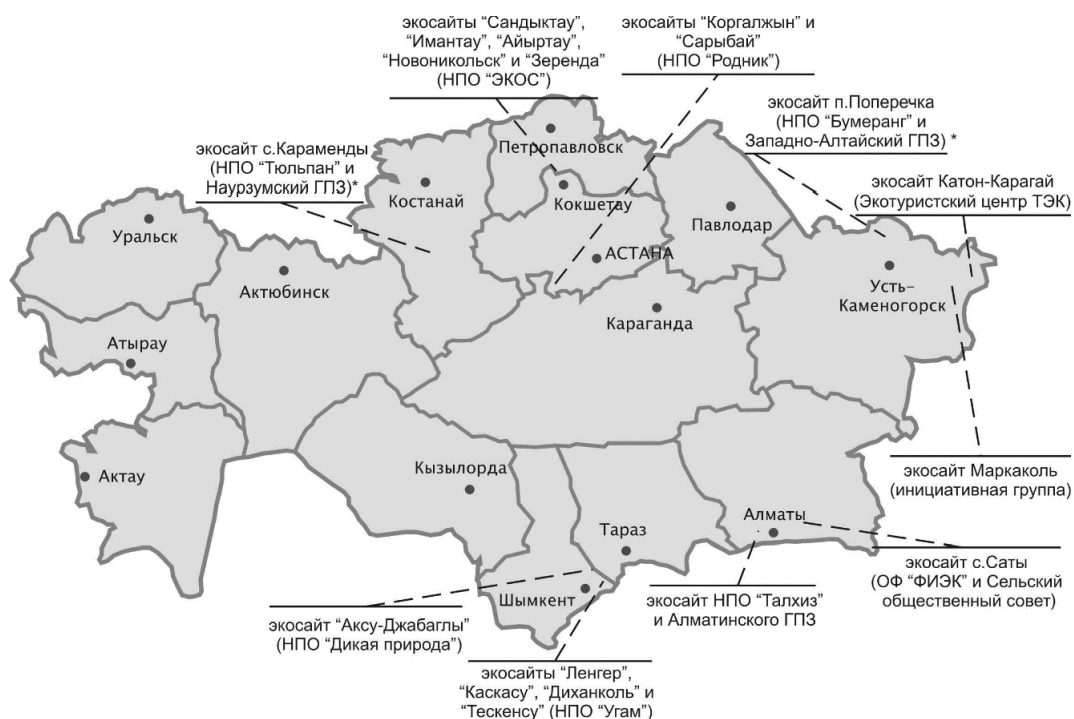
экосайты "Сандыктау", "Имантау", "Айыртау", "Новоникольск" и "Зеренда" (НПО "ЭКОС")

экосайты "Коргалжын" и "Сарыбай" (НПО "Родник")

экосайт п.Поперечка (НПО "Бумеранг" и Западно-Алтайский ГПЗ) *

экосайт с.Караменды (НПО "Тюльпан" и Наурзумский ГПЗ)*

экосайт Катон-Карагай (Экотуристский центр ТЭК)

Петропавловск

Костанай

Кокшетау

Павлодар

Уральск

АСТАНА

Актюбинск

Усть-Каменогорск

Караганда

Атырау

Актау

Кызылорда

экосайт Маркаколь (инициативная группа)

Алматы

Тараз

экосайт с.Саты (ОФ "ФИЭК" и Сельский общественный совет)

Шымкент

экосайт НПО "Талхиз" и Алматинского ГПЗ

экосайт "Аксу-Джабаглы" (НПО "Дикая природа")

экосайты "Ленгер", "Каскасу", "Диханколь" и "Тескенсу" (НПО "Угам")